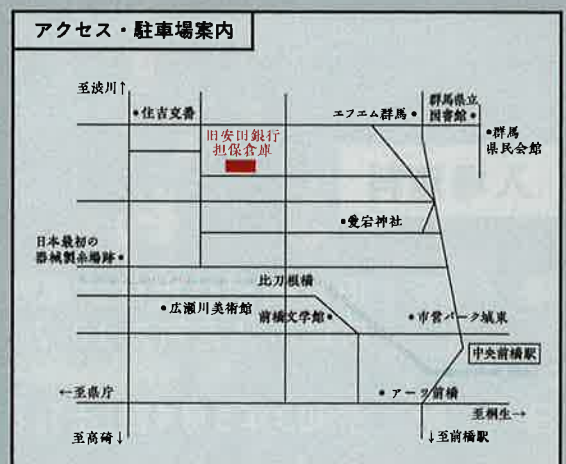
アクセス・駐車場案内

至渋川↑

●住吉文番

旧安田銀行
担保倉庫

エフエム群馬●

群馬県立
図書館●

●群馬
県民会館

●愛宕神社

日本最初の
器械製糸場跡●

比刀根橋

●広瀬川美術館

前橋文学館●

●市営パーク城東

中央前橋駅

←至県庁

●アーツ前橋

至桐生→

至高崎↓

↓至前橋駅